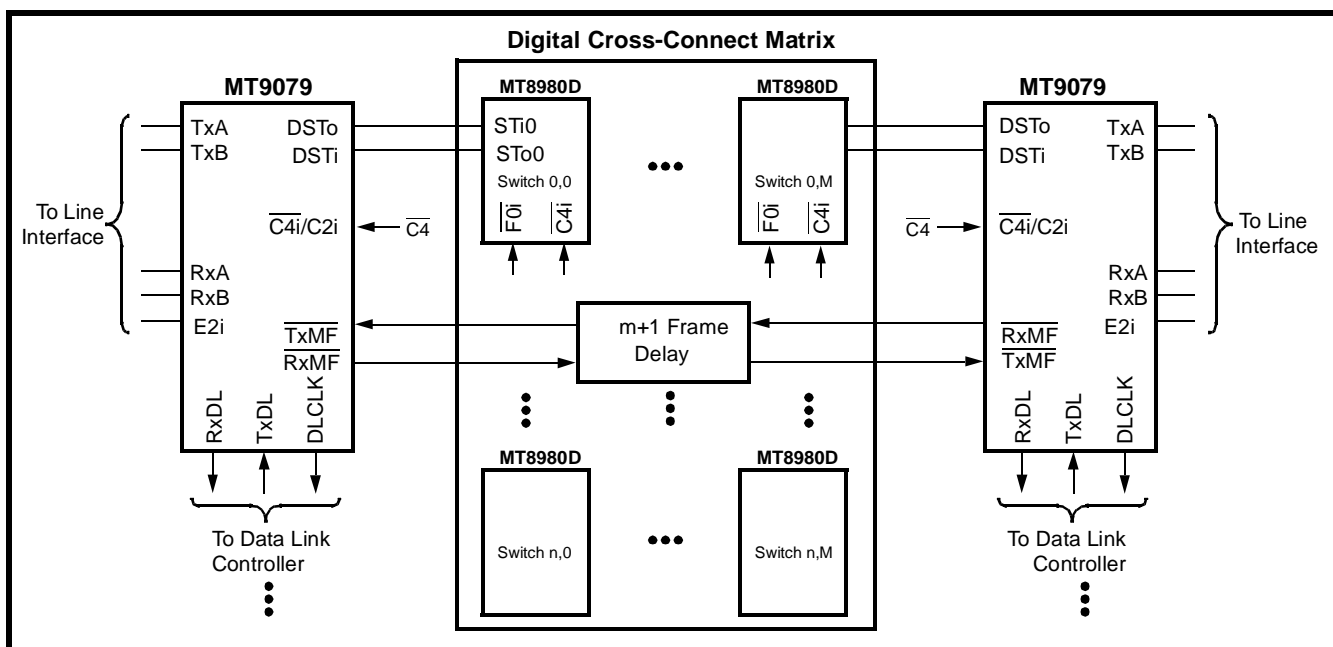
Digital Cross-Connect Matrix

MT9079

TxA
TxB
DSTo
DSTi
To Line Interface
$\overline{C4i}$/C2i
$\overline{C4}$
RxA
RxB
E2i
$\overline{TxMF}$
$\overline{RxMF}$
RxDL
TxDL
DLCLK
To Data Link Controller

MT8980D
STi0
STo0
Switch 0,0
$\overline{F0i}$
$\overline{C4i}$

MT8980D
Switch 0,M
$\overline{F0i}$
$\overline{C4i}$

m+1 Frame Delay

MT8980D
Switch n,0

MT8980D
Switch n,M

MT9079

DSTo
DSTi
TxA
TxB
$\overline{C4}$
$\overline{C4i}$/C2i
To Line Interface
RxA
RxB
E2i
$\overline{RxMF}$
$\overline{TxMF}$
RxDL
TxDL
DLCLK
To Data Link Controller